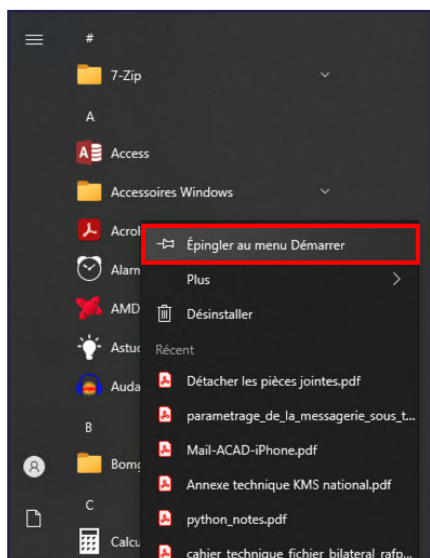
#

7-Zip

A

Access

Accessoires Windows

Acrol

Alarn

AMD

Astuc

Auda

B

Bomg

C

Calcu

Épingler au menu Démarrer

Plus

Désinstaller

Récent

Détacher les pièces jointes.pdf

parametrage_de_la_messagerie_sous_t...

Mail-ACAD-iPhone.pdf

Annexe technique KMS national.pdf

python_notes.pdf

cahier_technique_fichier_bilateral_rafp...